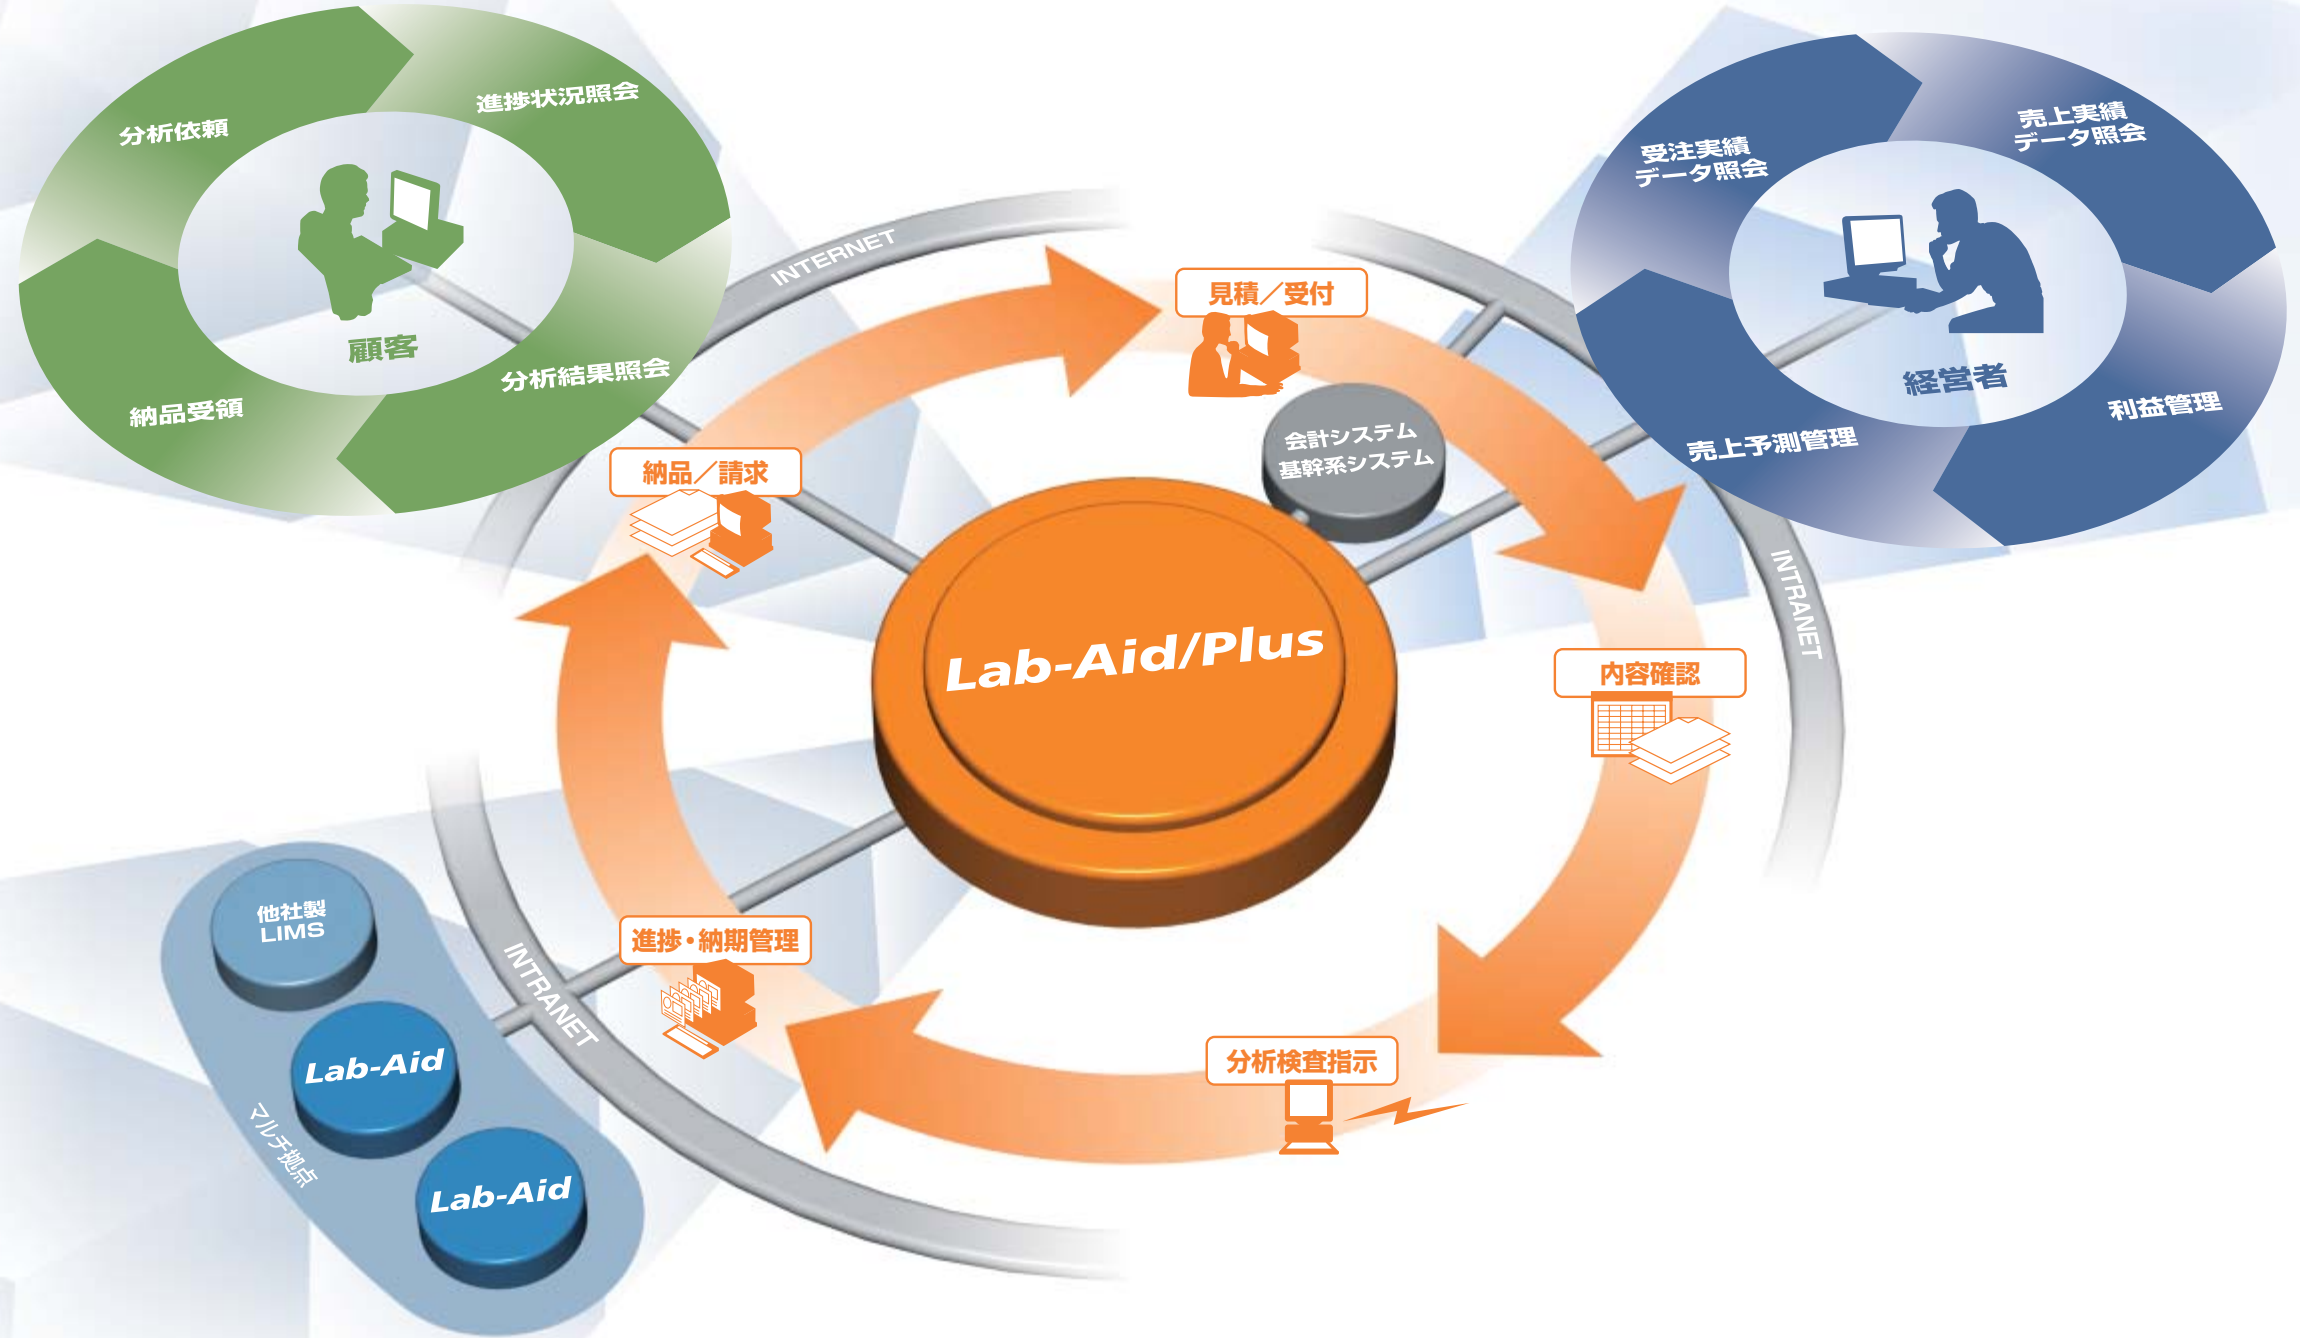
分析依頼
進捗状況照会
顧客
分析結果照会
納品受領

受注実績
データ照会
売上実績
データ照会
経営者
売上予測管理
利益管理

INTERNET
見積／受付
会計システム
基幹系システム
納品／請求
Lab-Aid/Plus
内容確認
INTRANET
進捗・納期管理
分析検査指示
INTRANET

他社製
LIMS
Lab-Aid
Lab-Aid
マルチ拠点